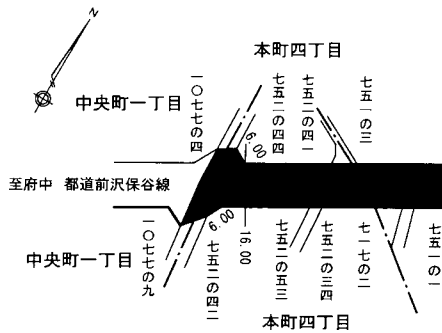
N

本町四丁目

中央町一丁目

一〇七七の四

七五二の四四

七五二の四一

七五一の三

6.00

至府中 都道前沢保谷線

6.00

16.00

一〇七七の九

七五二の四二

七五二の五三

七五二の三四

七一七の一

七五一の一

中央町一丁目

本町四丁目